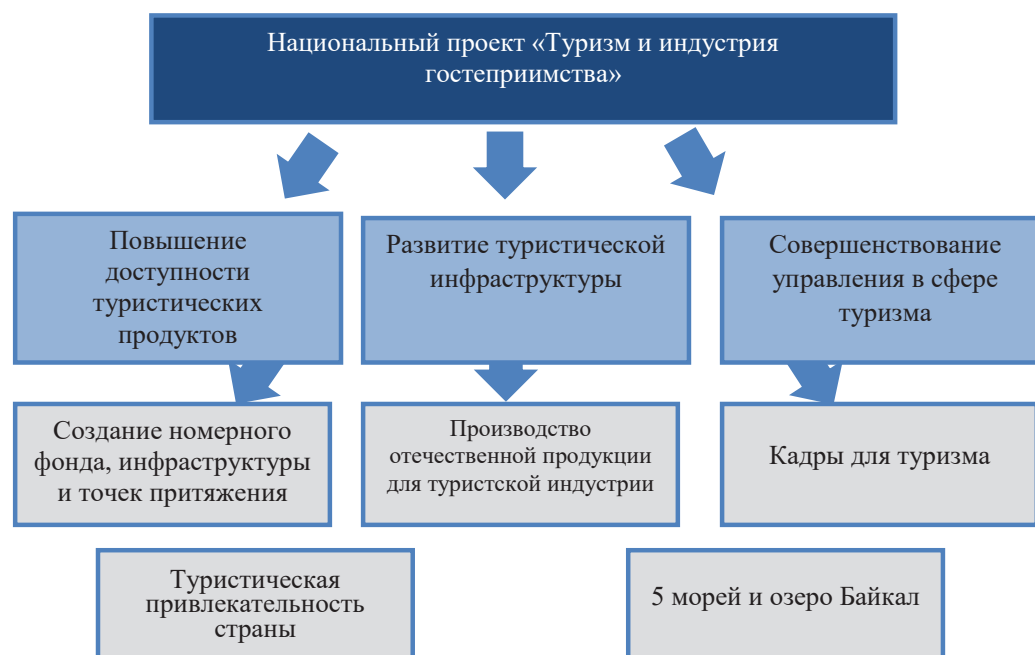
Национальный проект «Туризм и индустрия гостеприимства»

Повышение доступности туристических продуктов

Развитие туристической инфраструктуры

Совершенствование управления в сфере туризма

Создание номерного фонда, инфраструктуры и точек притяжения

Производство отечественной продукции для туристской индустрии

Кадры для туризма

Туристическая привлекательность страны

5 морей и озеро Байкал